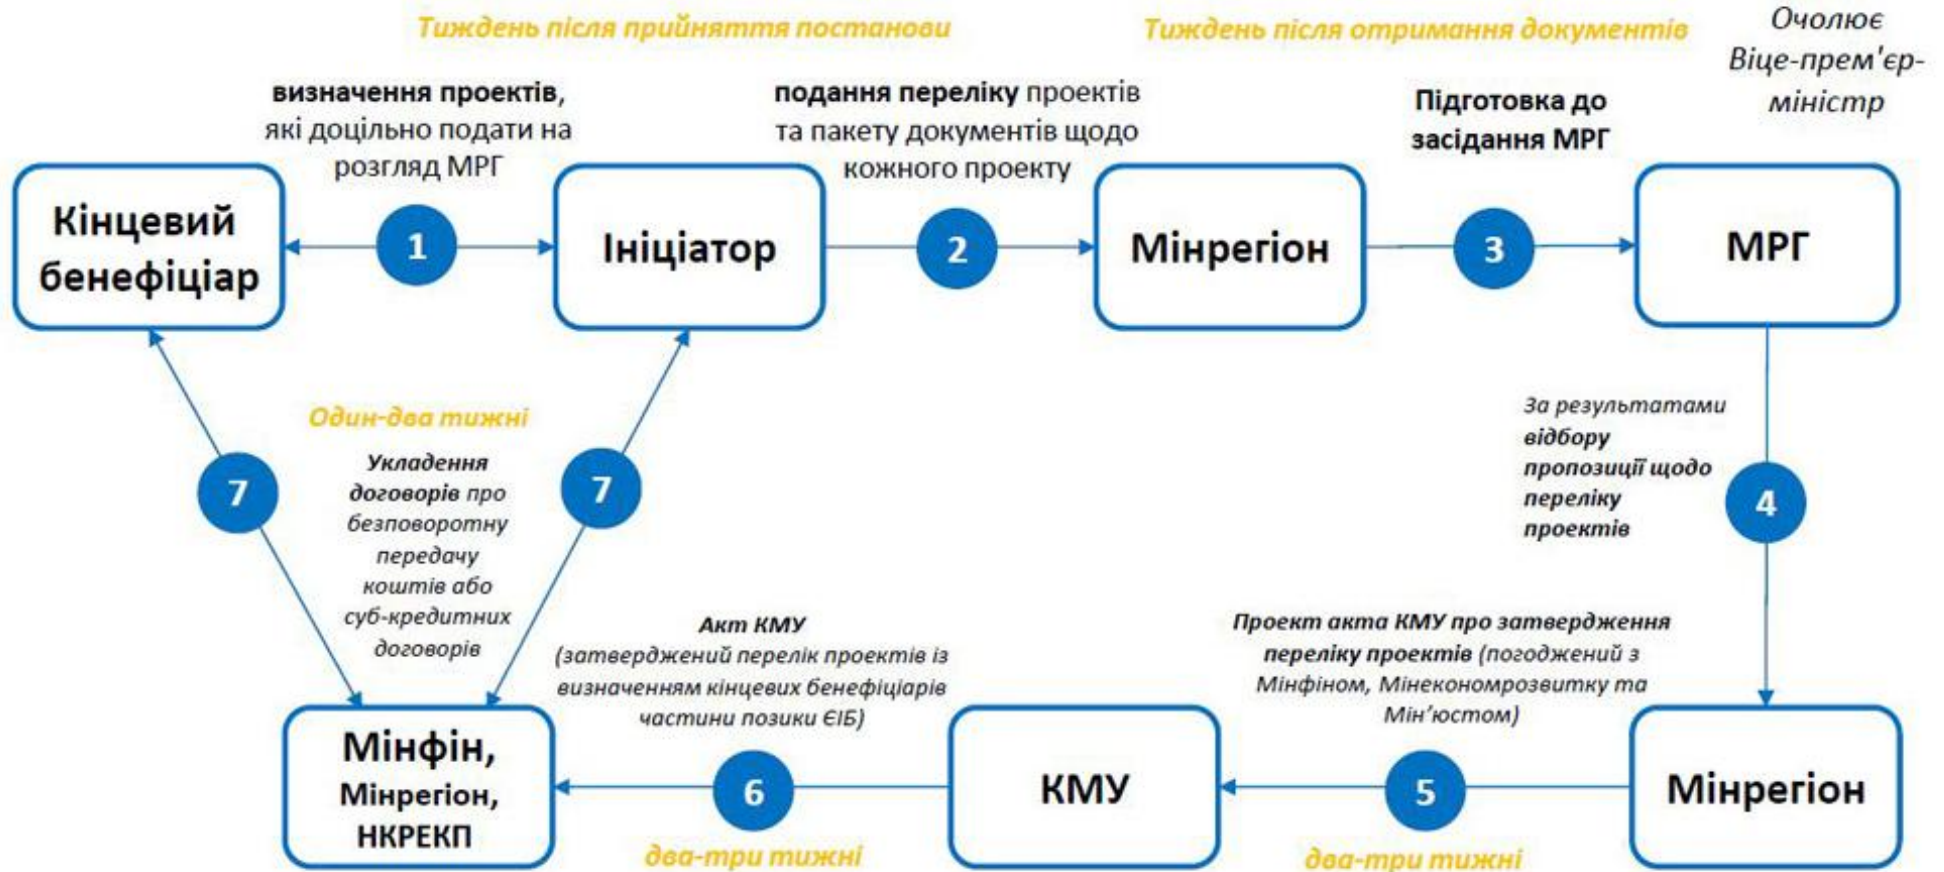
Тиждень після прийняття постанови

Тиждень після отримання документів

Очолює Віце-прем'єр-міністр

визначення проектів, які доцільно подати на розгляд МРГ

подання переліку проектів та пакету документів щодо кожного проекту

Підготовка до засідання МРГ

Кінцевий бенефіціар

1

Ініціатор

2

Мінрегіон

3

МРГ

За результатами відбору пропозиції щодо переліку проектів

4

Один-два тижні

Укладення договорів про безповоротну передачу коштів або суб-кредитних договорів

7

7

Акт КМУ (затверджений перелік проектів із визначенням кінцевих бенефіціарів частини позики ЄІБ)

Проект акта КМУ про затвердження переліку проектів (погоджений з Мінфіном, Мінекономрозвитку та Мін'юстом)

Мінфін, Мінрегіон, НКРЕКП

6

КМУ

5

Мінрегіон

два-три тижні

два-три тижні